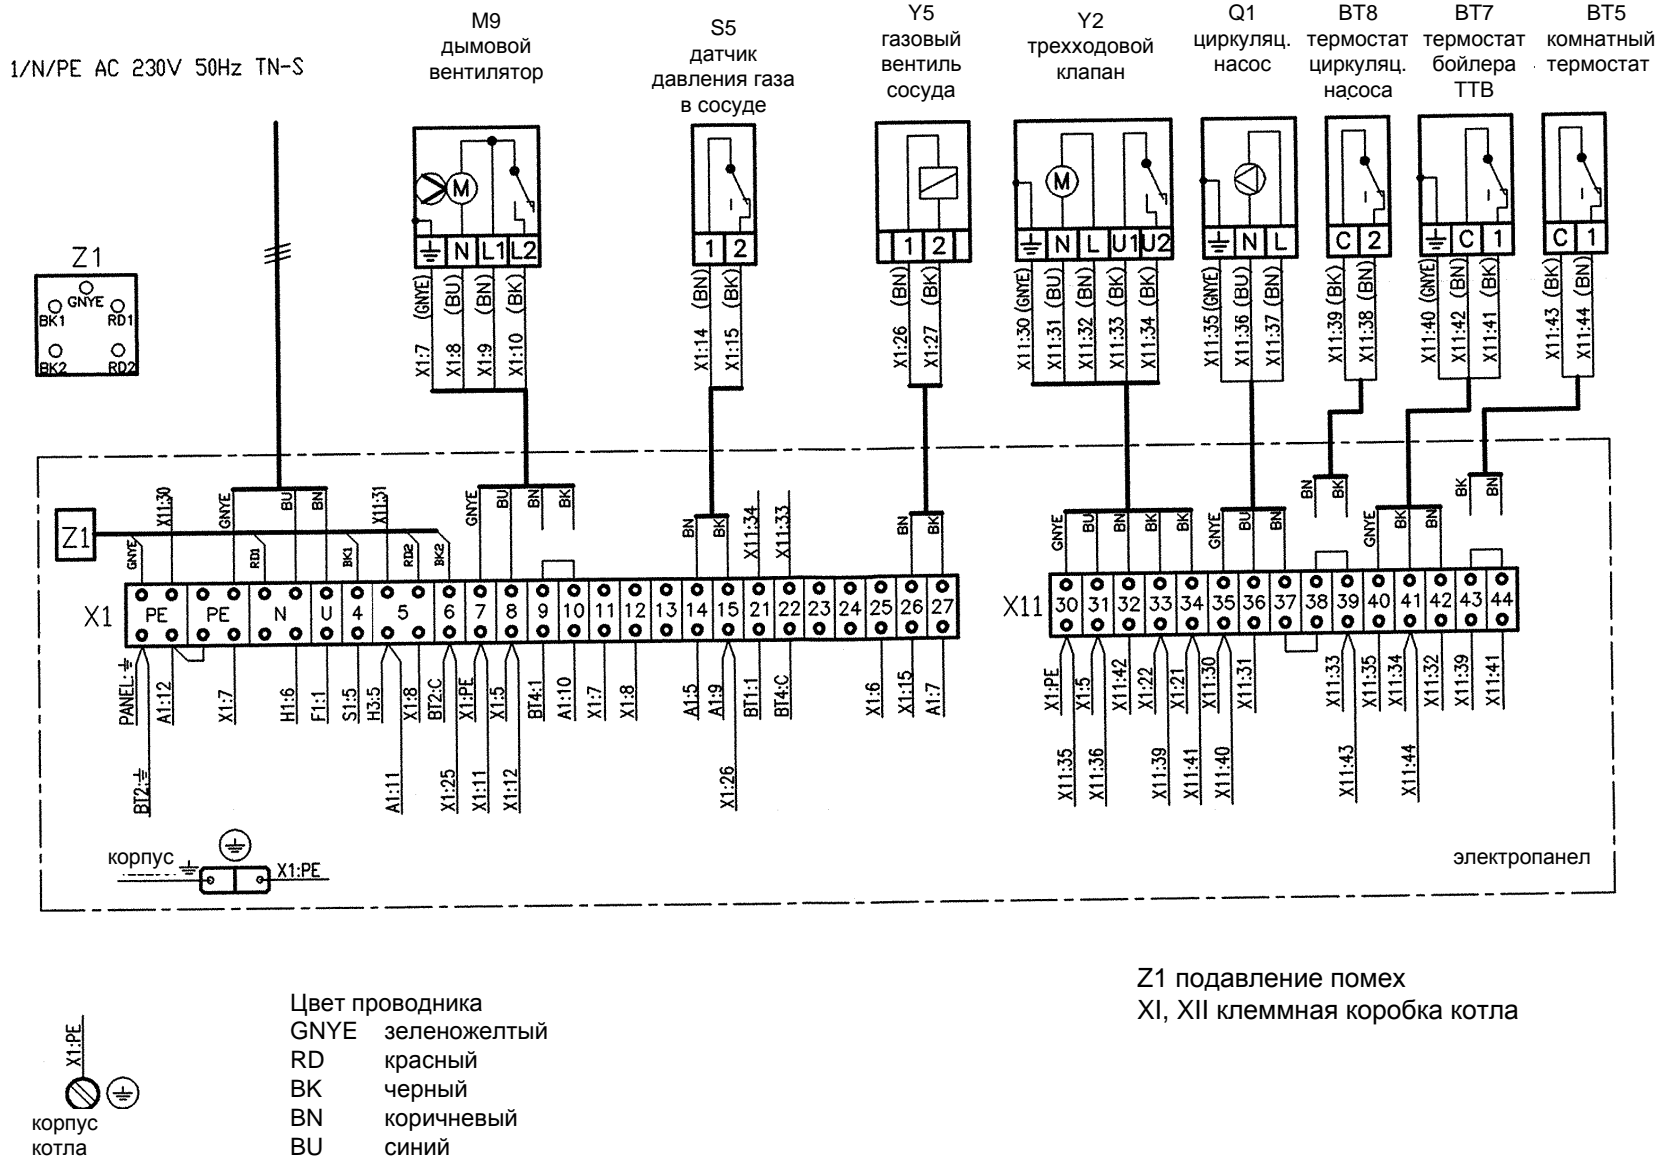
1/N/PE AC 230V 50Hz TN-S

M9
дымовой
вентилятор

S5
датчик
давления газа
в сосуде

Y5
газовый
вентиль
сосуда

Y2
трехходовой
клапан

Q1
циркуляц.
насос

BT8
термостат
циркуляц.
насоса

BT7
термостат
бойлера
ТТВ

BT5
комнатный
термостат

Z1
GNYE
BK1 RD1
BK2 RD2

⏚ N L1 L2
X1:7 (GNYE) X1:8 (BU) X1:9 (BN) X1:10 (BK)

1 2
X1:14 (BN) X1:15 (BK)

1 2
X1:26 (BN) X1:27 (BK)

⏚ N L U1 U2
X11:30 (GNYE) X11:31 (BU) X11:32 (BN) X11:33 (BK) X11:34 (BK)

⏚ N L
X11:35 (GNYE) X11:36 (BU) X11:37 (BN)

C 2
X11:39 (BK) X11:38 (BN)

⏚ C 1
X11:40 (GNYE) X11:42 (BN) X11:41 (BK)

C 1
X11:43 (BK) X11:44 (BN)

Z1
X11:30 GNYE BU BN X11:31 GNYE BU BN BK BN BK X11:34 X11:33 BN BK
GNYE RD1 BK1 RD2 BK2
GNYE BU BN BK BK BN BK GNYE BU BN BK GNYE BK BN BK BN

X1 PE PE N U 4 5 6 7 8 9 10 11 12 13 14 15 21 22 23 24 25 26 27

X11 30 31 32 33 34 35 36 37 38 39 40 41 42 43 44

PANEL:⏚ A1:12 X1:7 H1:6 F1:1 S1:5 H3:5 X1:8 BT2:C X1:PE X1:5 BT4:1 A1:10 X1:7 X1:8 A1:5 A1:9 BT1:1 BT4:C X1:6 X1:15 A1:7
BT2:⏚ A1:11 X1:25 X1:11 X1:12 X1:26

X1:PE X1:5 X11:42 X1:22 X1:21 X11:30 X11:31 X11:33 X11:35 X11:34 X11:32 X11:39 X11:41
X11:35 X11:36 X11:39 X11:41 X11:40 X11:43 X11:44

корпус ⏚ X1:PE

электропанел

Z1 подавление помех
XI, XII клеммная коробка котла

Цвет проводника
GNYE зеленожелтый
RD красный
BK черный
BN коричневый
BU синий

X1:PE
корпус
котла